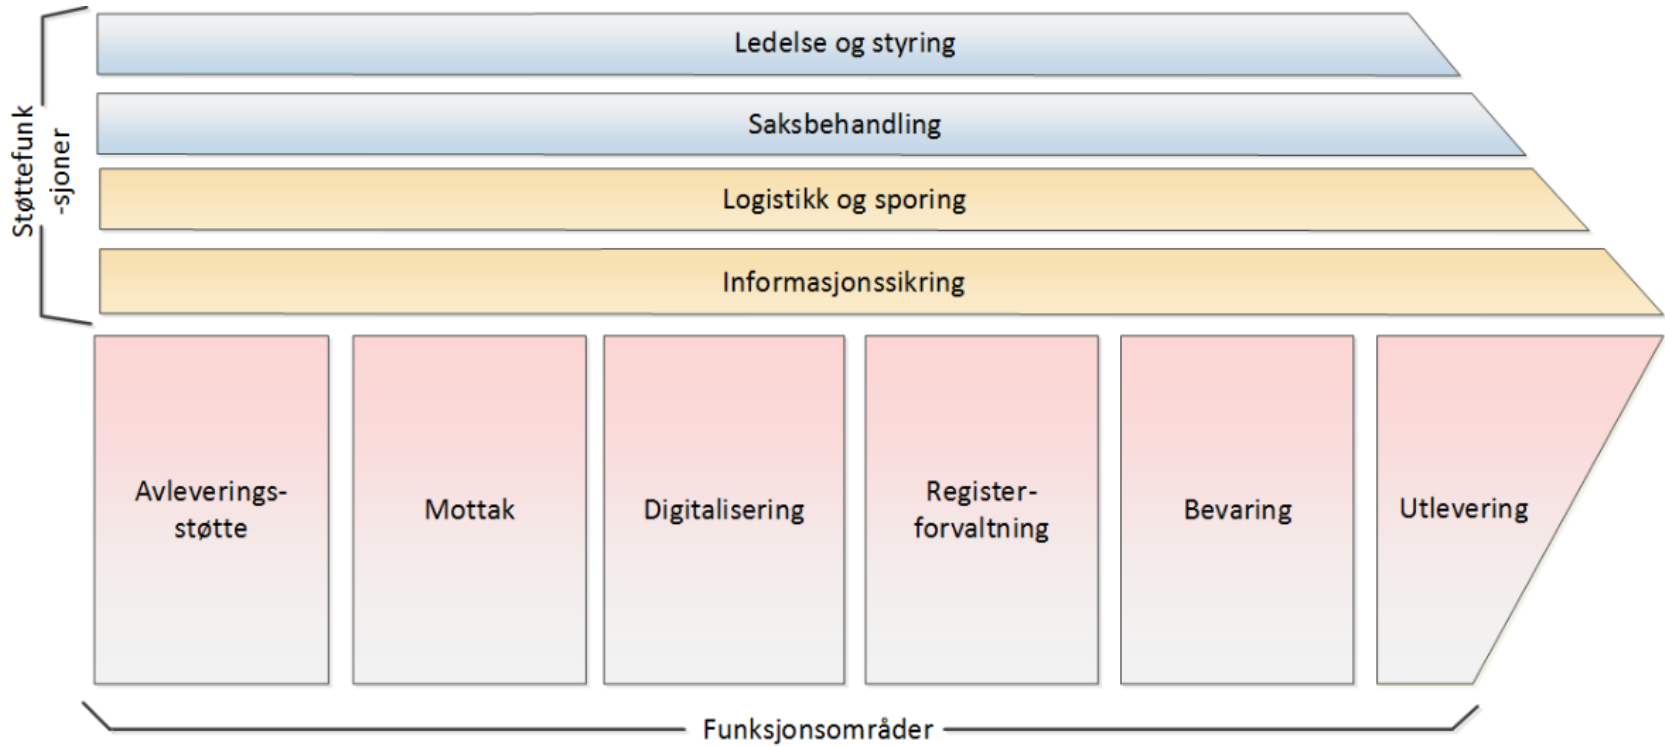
Støttefunk-sjoner

Ledelse og styring

Saksbehandling

Logistikk og sporing

Informasjonssikring

Avleverings-støtte

Mottak

Digitalisering

Register-forvaltning

Bevaring

Utlevering

Funksjonsområder